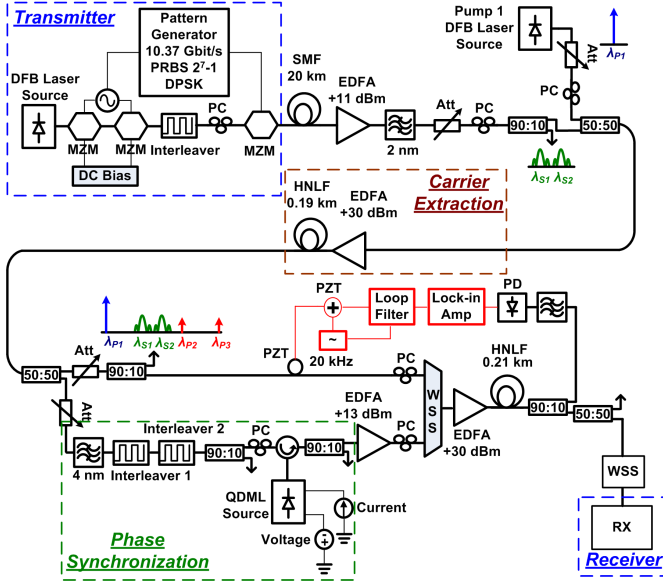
Transmitter

Pattern Generator 10.37 Gbit/s PRBS $2^7$-1 DPSK

DFB Laser Source

MZM

MZM

Interleaver

PC

MZM

DC Bias

SMF 20 km

EDFA +11 dBm

2 nm

Att

PC

90:10

Pump 1 DFB Laser Source

Att

$\lambda_{P1}$

PC

50:50

$\lambda_{S1}$ $\lambda_{S2}$

HNLF 0.19 km

EDFA +30 dBm

Carrier Extraction

$\lambda_{P1}$ $\lambda_{S1}$ $\lambda_{S2}$ $\lambda_{P2}$ $\lambda_{P3}$

PZT

Loop Filter

Lock-in Amp

PD

~

20 kHz

PZT

Att

50:50

90:10

PC

HNLF 0.21 km

W S S

Att

EDFA +13 dBm

Interleaver 2

PC

PC

EDFA +30 dBm

90:10

50:50

4 nm

Interleaver 1

90:10

90:10

QDML Source

Current

Voltage

WSS

RX

Phase Synchronization

Receiver